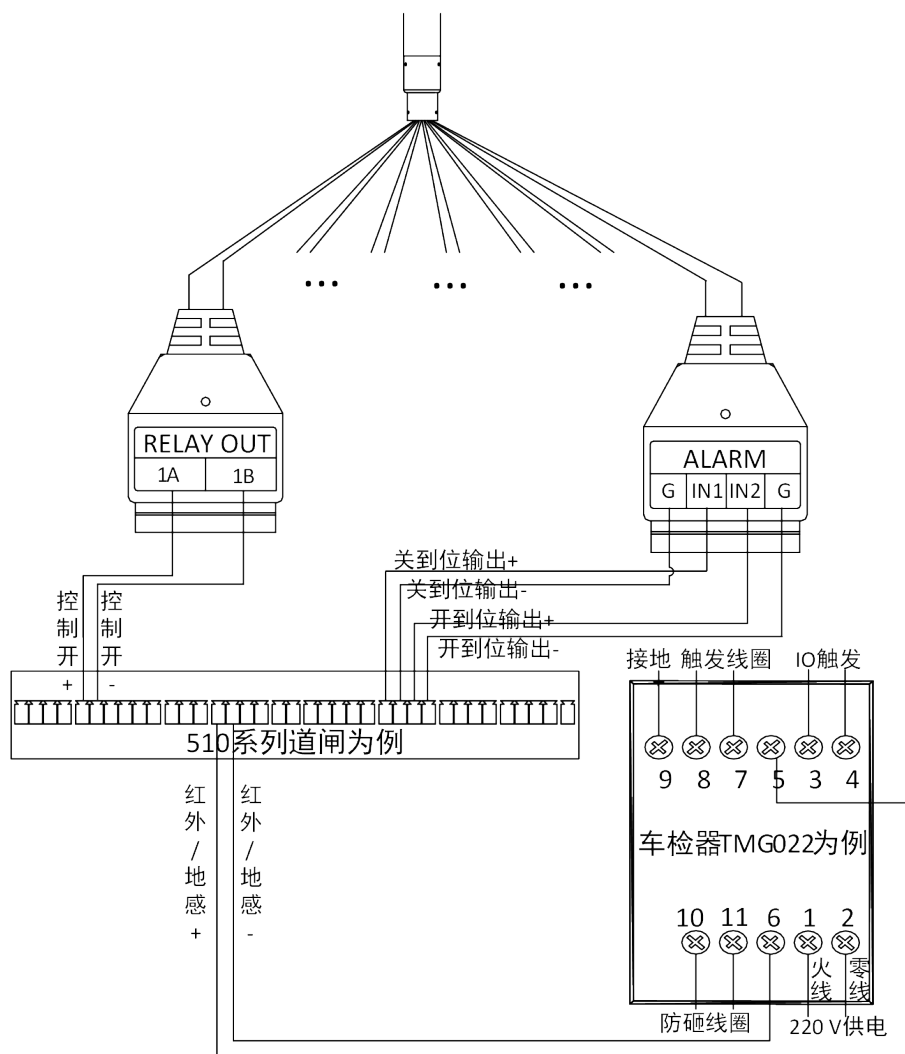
...
...
...

RELAY OUT
1A
1B

ALARM
G
IN1
IN2
G

关到位输出+
关到位输出-
开到位输出+
开到位输出-

控制开
控制开
+
-

510系列道闸为例

红外/地感+
红外/地感-

接地
触发线圈
IO触发
9
8
7
5
3
4
车检器TMG022为例
10
11
6
1
2
火线
零线
防砸线圈
220 V供电